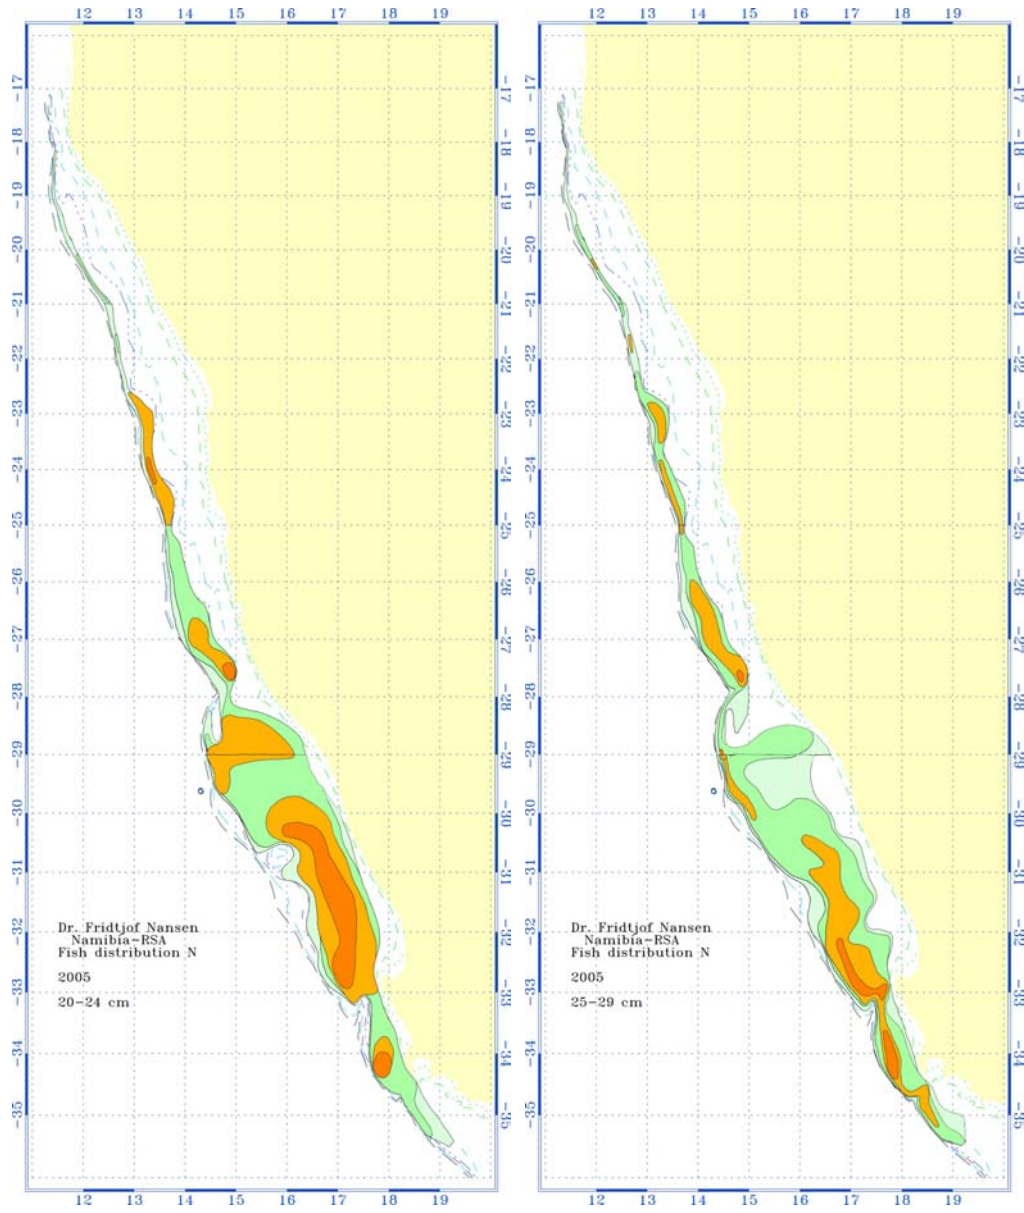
12 13 14 15 16 17 18 19

-17 -18 -19 -20 -21 -22 -23 -24 -25 -26 -27 -28 -29 -30 -31 -32 -33 -34 -35

-17 -18 -19 -20 -21 -22 -23 -24 -25 -26 -27 -28 -29 -30 -31 -32 -33 -34 -35

Dr. Fridtjof Nansen
Namibia-RSA
Fish distribution N
2005
20-24 cm

12 13 14 15 16 17 18 19

12 13 14 15 16 17 18 19

-17 -18 -19 -20 -21 -22 -23 -24 -25 -26 -27 -28 -29 -30 -31 -32 -33 -34 -35

-17 -18 -19 -20 -21 -22 -23 -24 -25 -26 -27 -28 -29 -30 -31 -32 -33 -34 -35

Dr. Fridtjof Nansen
Namibia-RSA
Fish distribution N
2005
25-29 cm

12 13 14 15 16 17 18 19